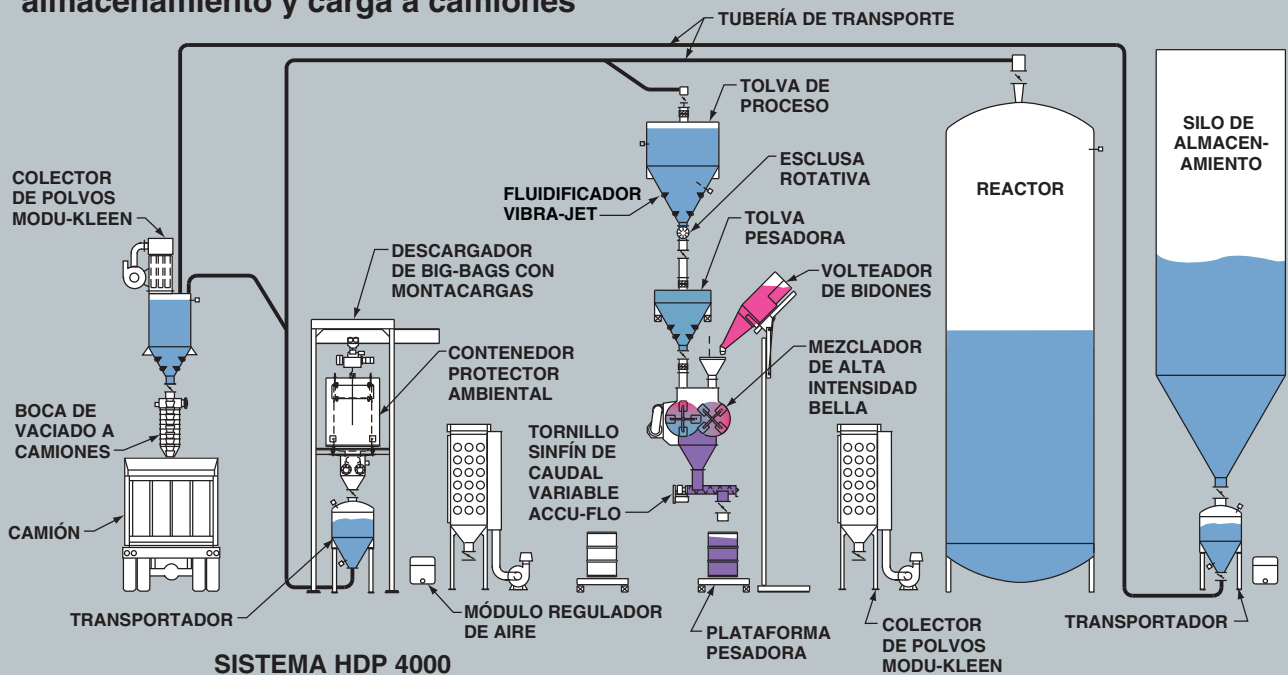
almacenamiento y carga a camiones

TUBERÍA DE TRANSPORTE

TOLVA DE PROCESO

SILO DE ALMACENAMIENTO

COLECTOR DE POLVOS MODU-KLEEN

ESCLUSA ROTATIVA

FLUIDIFICADOR VIBRA-JET

REACTOR

TOLVA PESADORA

DESCARGADOR DE BIG-BAGS CON MONTACARGAS

VOLTEADOR DE BIDONES

CONTENEDOR PROTECTOR AMBIENTAL

MEZCLADOR DE ALTA INTENSIDAD BELLA

BOCA DE VACIADO A CAMIONES

TORNILLO SINFÍN DE CAUDAL VARIABLE ACCU-FLO

CAMIÓN

TRANSPORTADOR

MÓDULO REGULADOR DE AIRE

PLATAFORMA PESADORA

COLECTOR DE POLVOS MODU-KLEEN

TRANSPORTADOR

SISTEMA HDP 4000